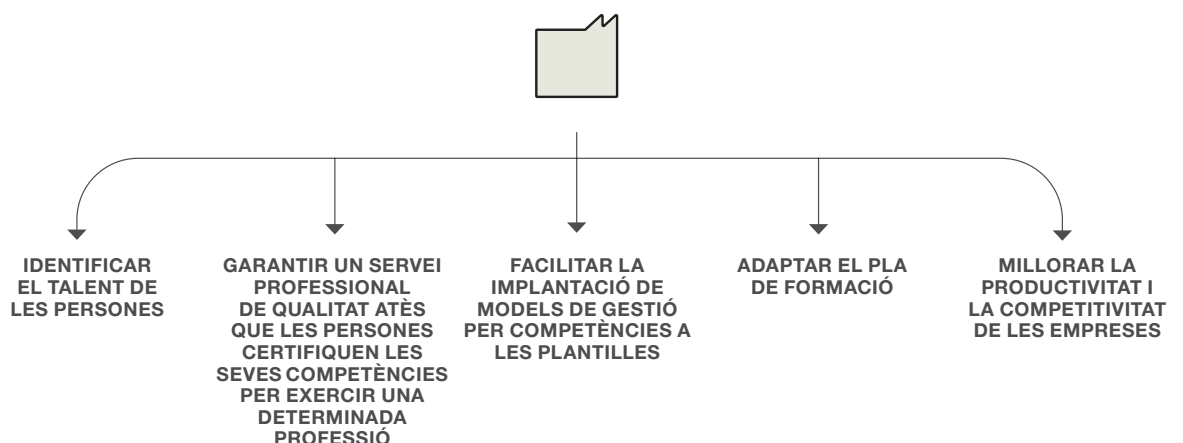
IDENTIFICAR EL TALENT DE LES PERSONES

GARANTIR UN SERVEI PROFESSIONAL DE QUALITAT ATÈS QUE LES PERSONES CERTIFIQUEN LES SEVES COMPETÈNCIES PER EXERCIR UNA DETERMINADA PROFESSIÓ

FACILITAR LA IMPLANTACIÓ DE MODELS DE GESTIÓ PER COMPETÈNCIES A LES PLANTILLES

ADAPTAR EL PLA DE FORMACIÓ

MILLORAR LA PRODUCTIVITAT I LA COMPETITIVITAT DE LES EMPRESES